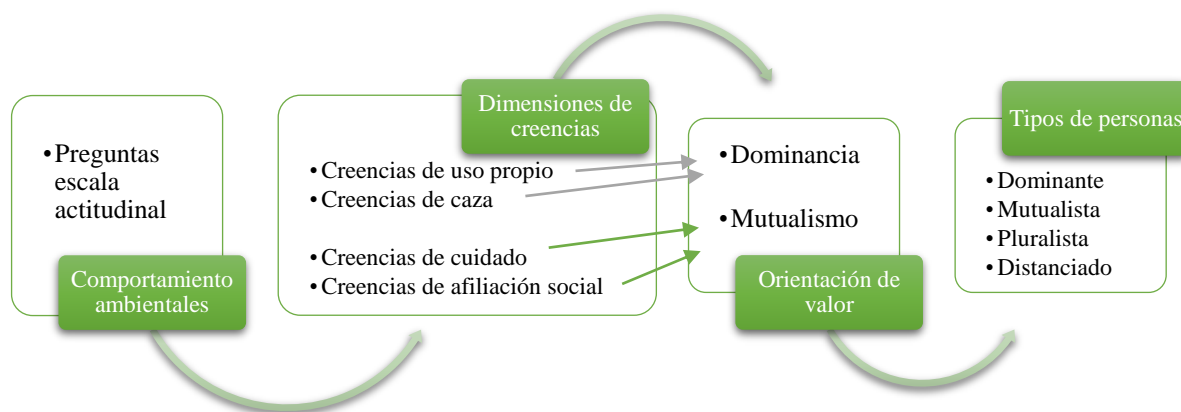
• Preguntas escala actitudinal

Comportamiento ambientales

Dimensiones de creencias

• Creencias de uso propio
• Creencias de caza
• Creencias de cuidado
• Creencias de afiliación social

• Dominancia
• Mutualismo

Orientación de valor

Tipos de personas

• Dominante
• Mutualista
• Pluralista
• Distanciado